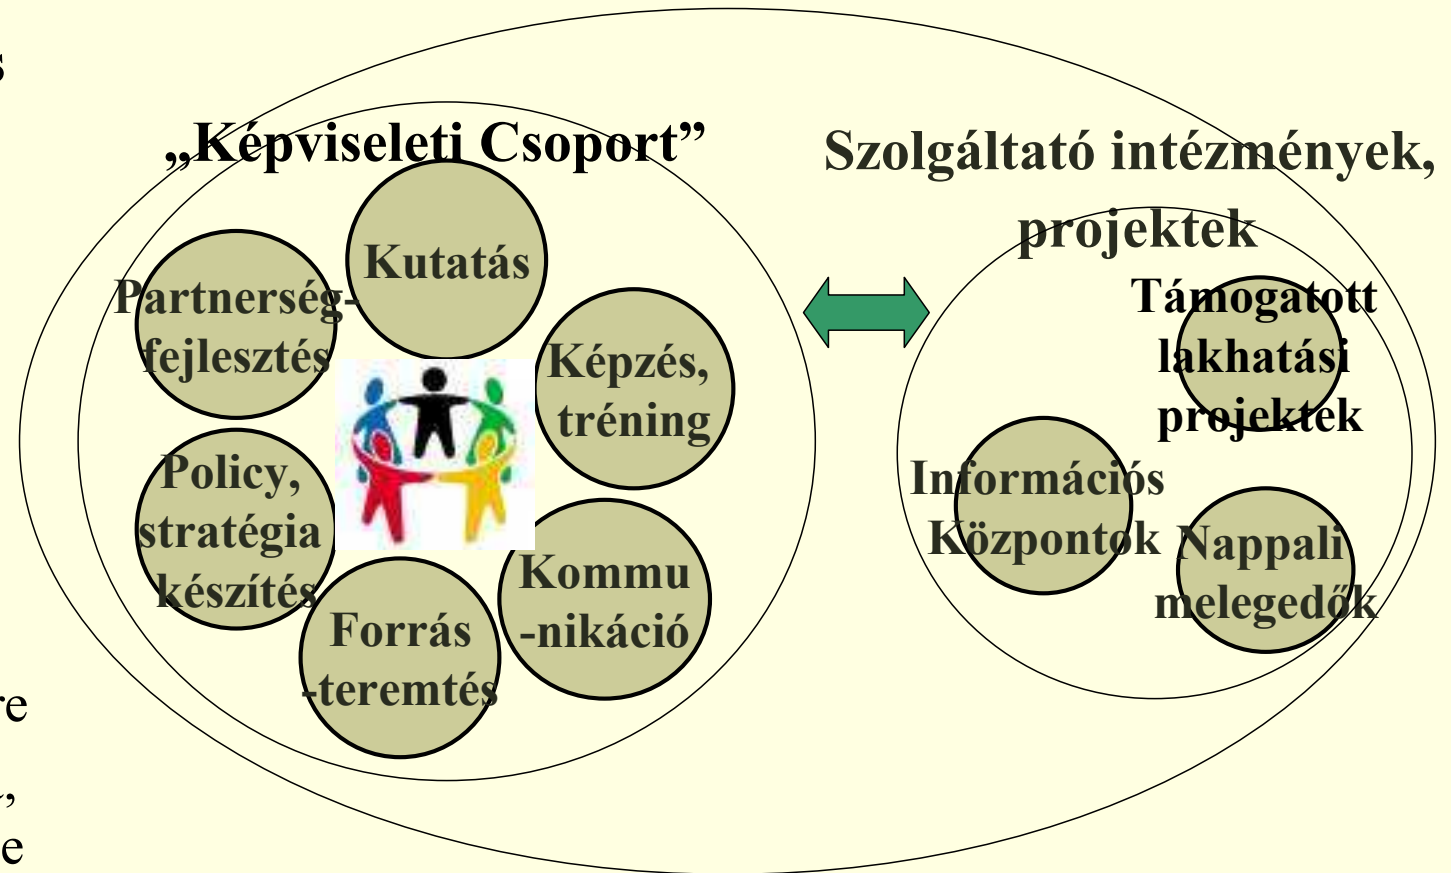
s

„Képviseleti Csoport”

Kutatás

Partnerség-fejlesztés

Képzés, tréning

Policy, stratégia készítés

Kommu-nikáció

Forrás -teremtés

Szolgáltató intézmények, projektek

Támogatott lakhatási projektek

Információs Központok

Nappali melegedők

re

,

e